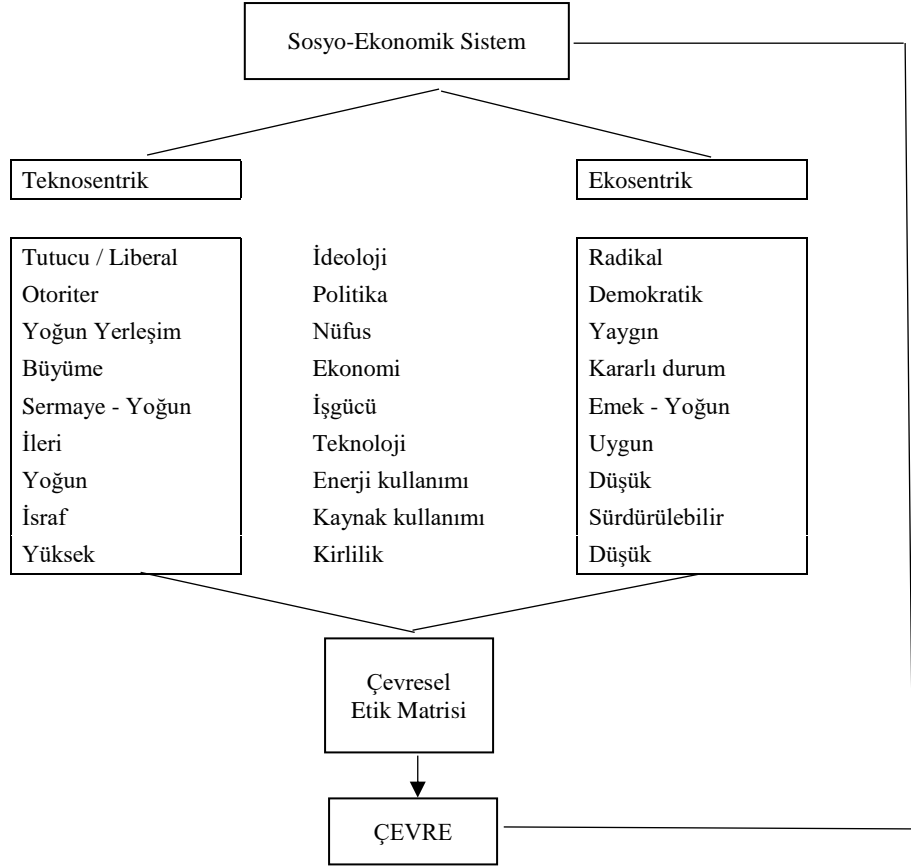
Sosyo-Ekonomik Sistem

Teknosentrik

Ekosentrik

| Teknosentrik | | Ekosentrik |
|---|---|---|
| Tutucu / Liberal | İdeoloji | Radikal |
| Otoriter | Politika | Demokratik |
| Yoğun Yerleşim | Nüfus | Yaygın |
| Büyüme | Ekonomi | Kararlı durum |
| Sermaye - Yoğun | İşgücü | Emek - Yoğun |
| İleri | Teknoloji | Uygun |
| Yoğun | Enerji kullanımı | Düşük |
| İsraf | Kaynak kullanımı | Sürdürülebilir |
| Yüksek | Kirlilik | Düşük |

Çevresel Etik Matrisi

ÇEVRE